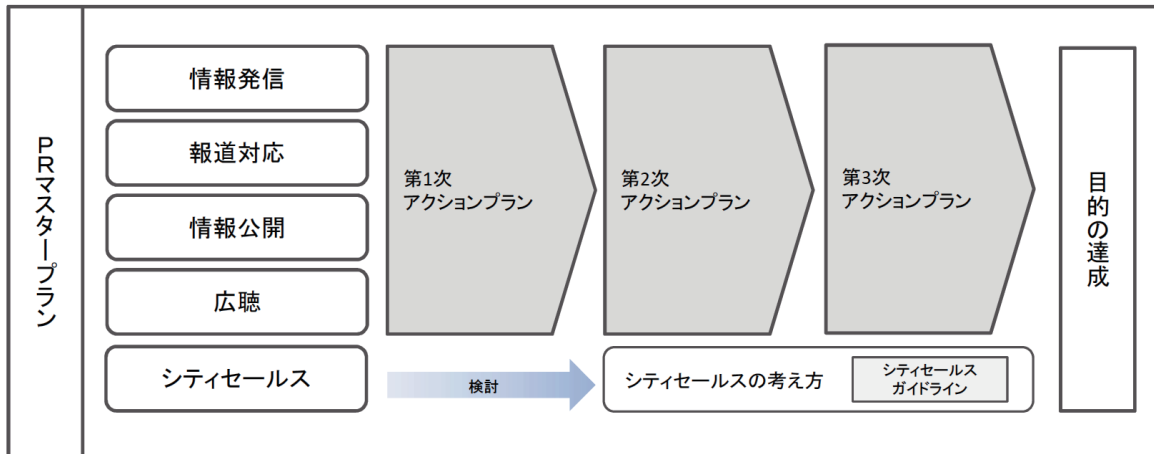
PRマスタープラン

情報発信

報道対応

情報公開

広聴

シティセールス

第1次
アクションプラン

第2次
アクションプラン

第3次
アクションプラン

目的の達成

検討

シティセールスの考え方

シティセールス
ガイドライン